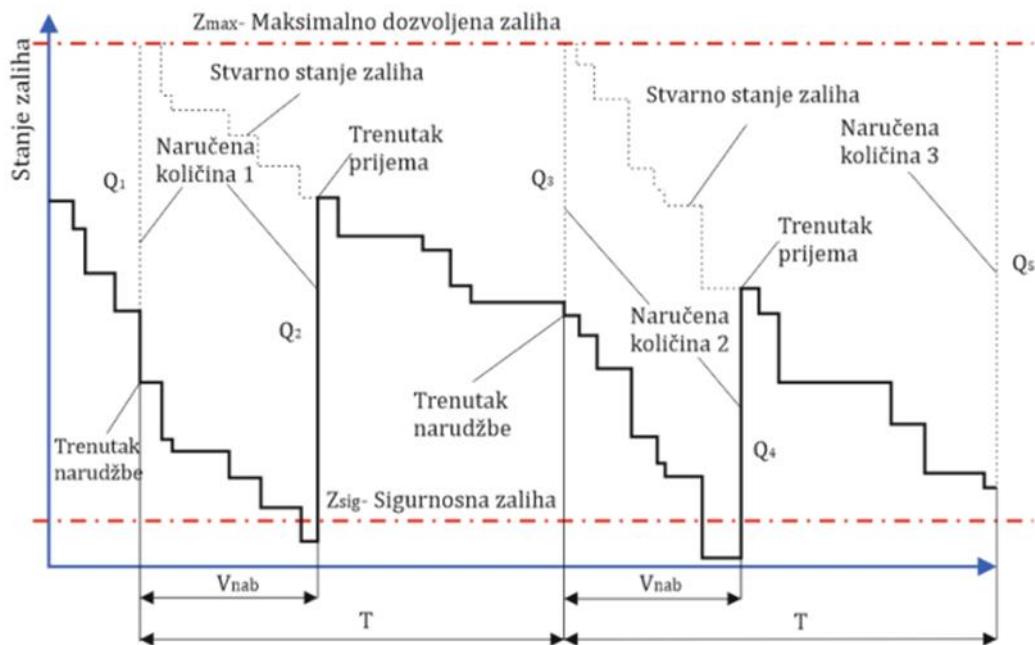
$Z_{max}$- Maksimalno dozvoljena zaliha

Stanje zaliha

Stvarno stanje zaliha

Naručena količina 1

Trenutak prijema

$Q_1$

$Q_2$

$Q_3$

Stvarno stanje zaliha

Naručena količina 3

Trenutak prijema

$Q_5$

Naručena količina 2

Trenutak narudžbe

$Q_4$

Trenutak narudžbe

$Z_{sig}$- Sigurnosna zaliha

$V_{nab}$

$V_{nab}$

T

T